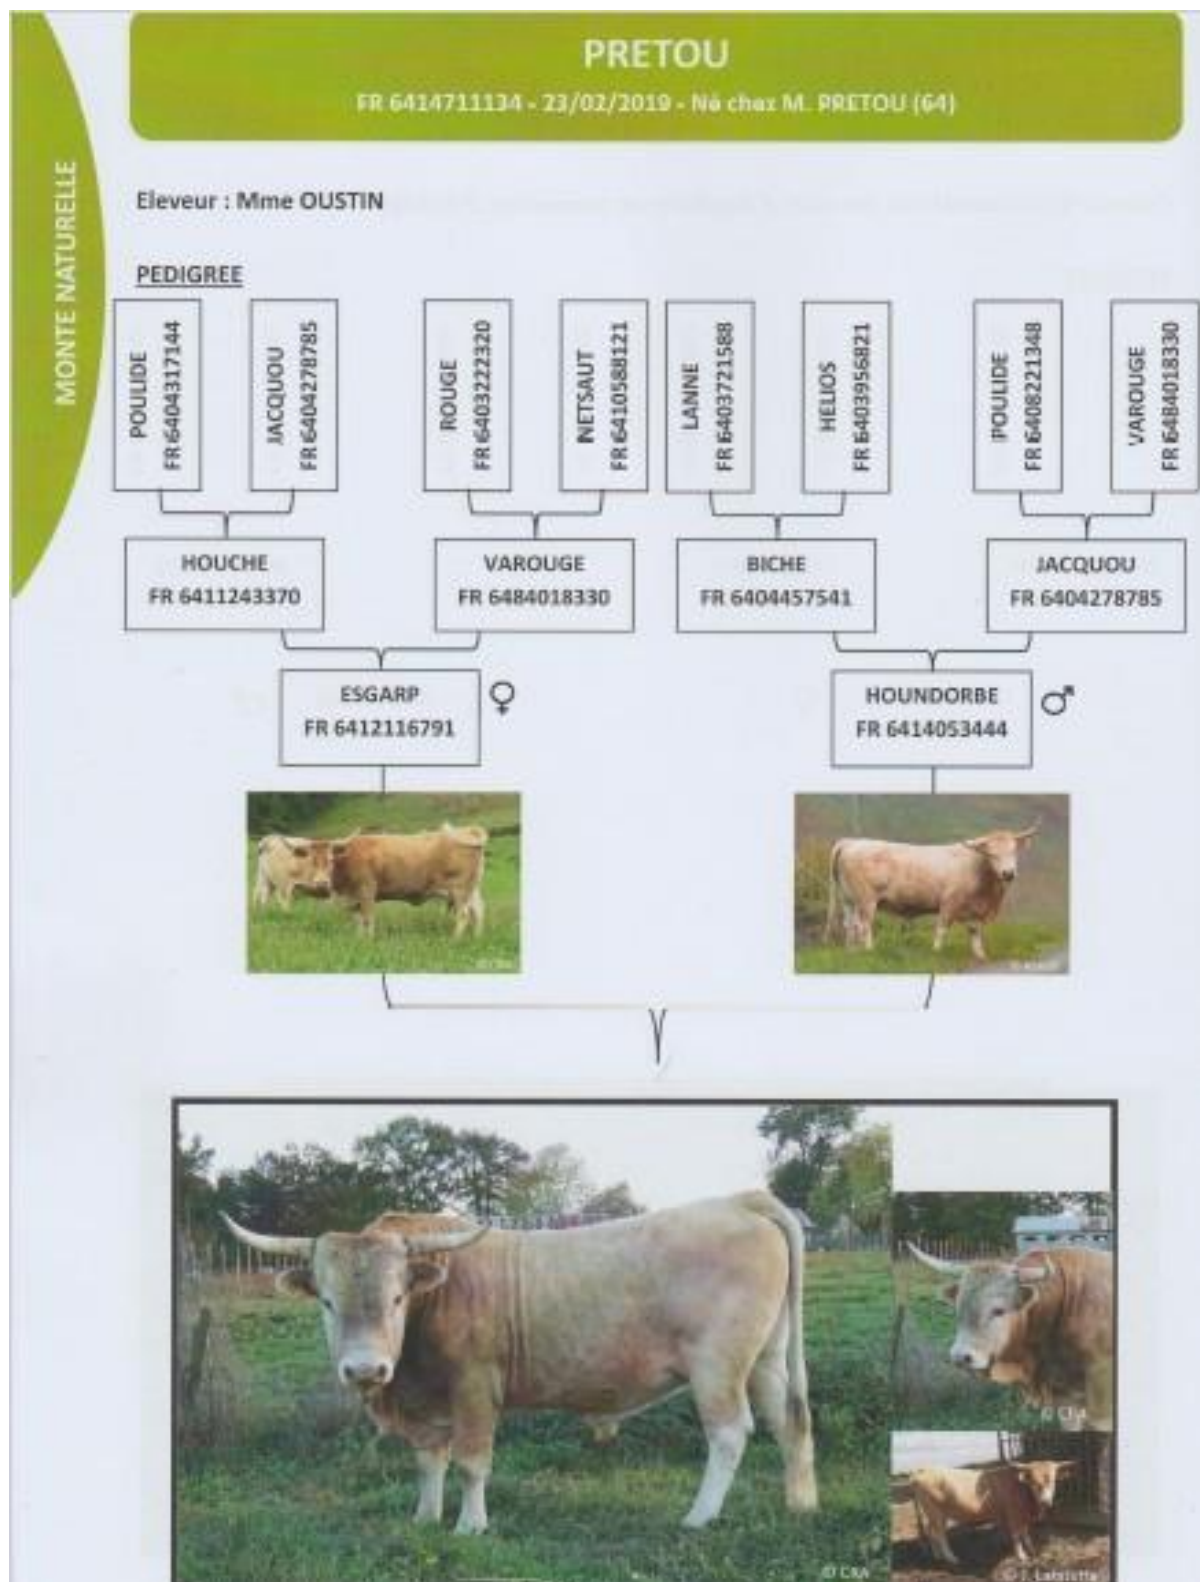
MONTE NATURELLE

PRETOU

FR 6414711134 - 23/02/2019 - Né chez M. PRETOU (64)

Eleveur : Mme OUSTIN

PEDIGREE

| POULIDE FR 6404317144 | JACQUOU FR 6404278785 | ROUGE FR 6403222320 | NETSAUT FR 6410588121 | LANNE FR 6403721588 | HELIOS FR 6403956821 | POULIDE FR 6408221348 | VAROUGE FR 6484018330 |
|---|---|---|---|---|---|---|---|

HOUCHE FR 6411243370

VAROUGE FR 6484018330

BICHE FR 6404457541

JACQUOU FR 6404278785

ESGARP FR 6412116791 ♀

HOUNDORBE FR 6414053444 ♂

© CKA

© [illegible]

© CKA

© CKA

© J. Labitte